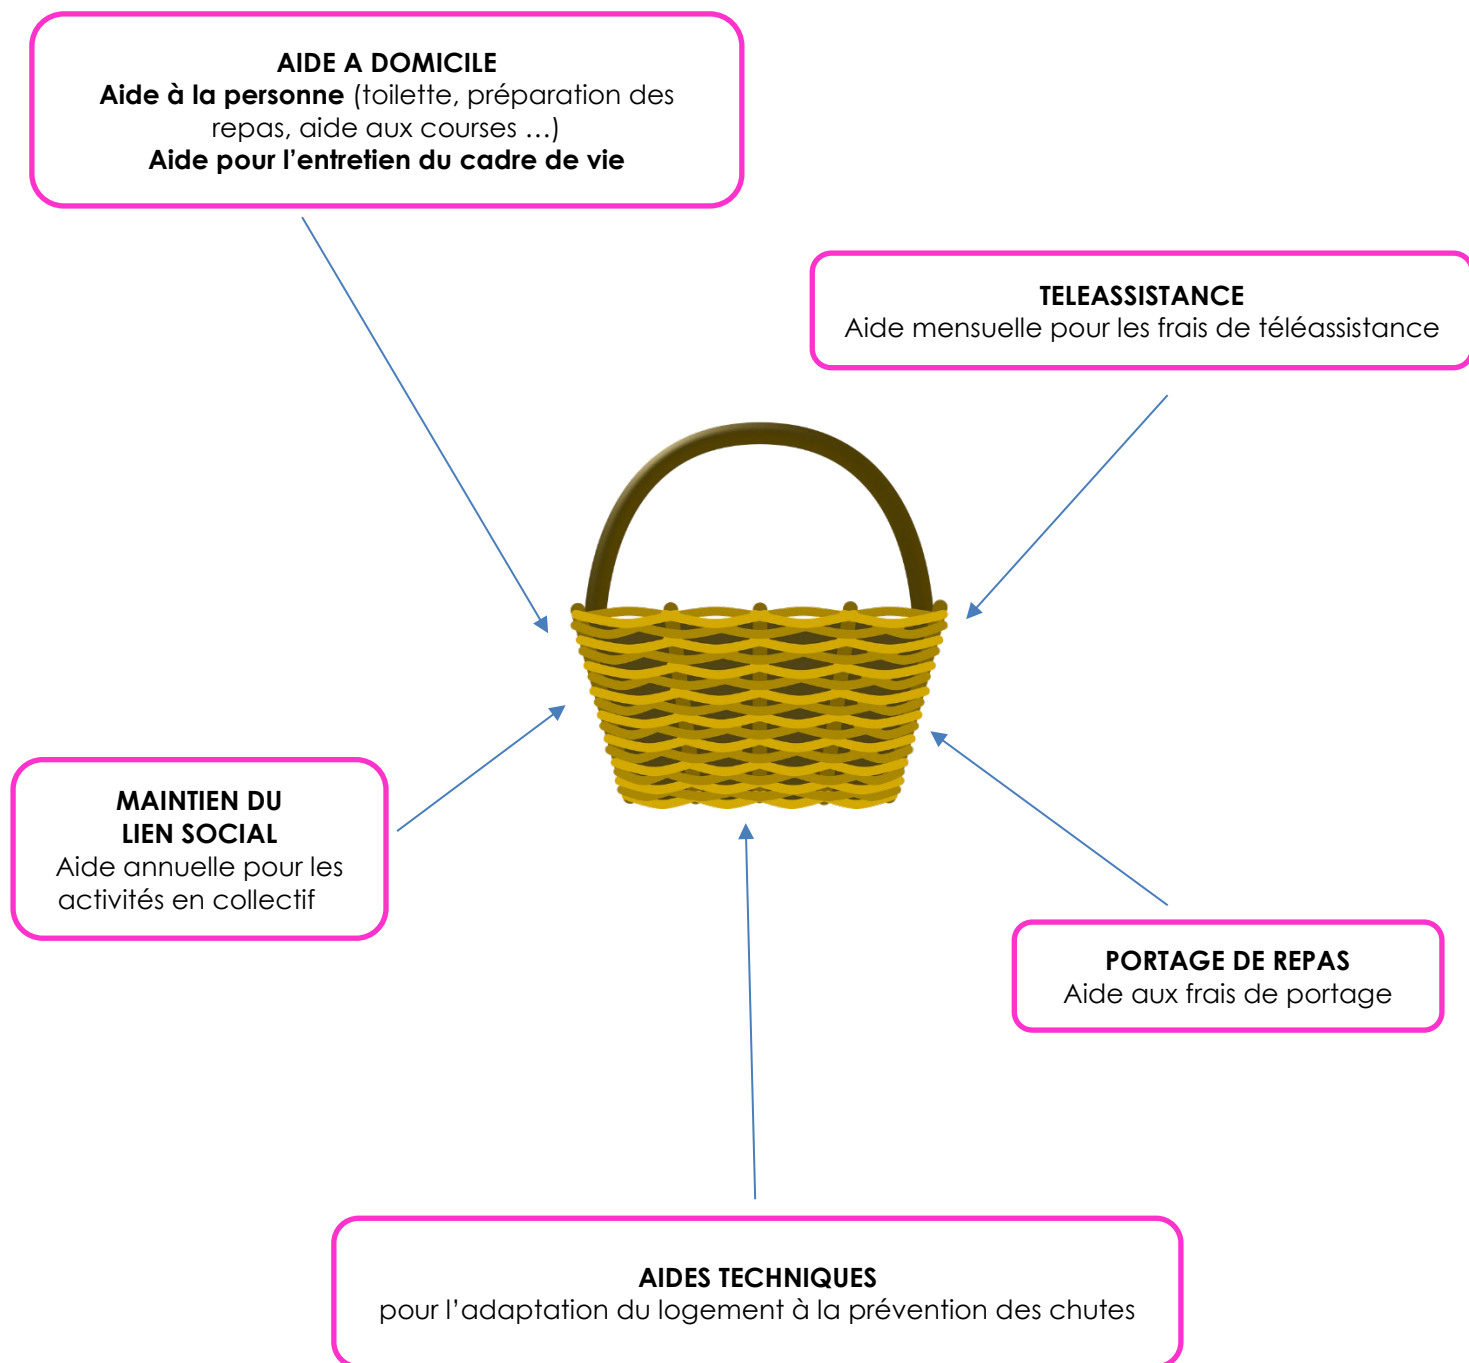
AIDE A DOMICILE
Aide à la personne (toilette, préparation des repas, aide aux courses …)
Aide pour l'entretien du cadre de vie

TELEASSISTANCE
Aide mensuelle pour les frais de téléassistance

MAINTIEN DU LIEN SOCIAL
Aide annuelle pour les activités en collectif

PORTAGE DE REPAS
Aide aux frais de portage

AIDES TECHNIQUES
pour l'adaptation du logement à la prévention des chutes